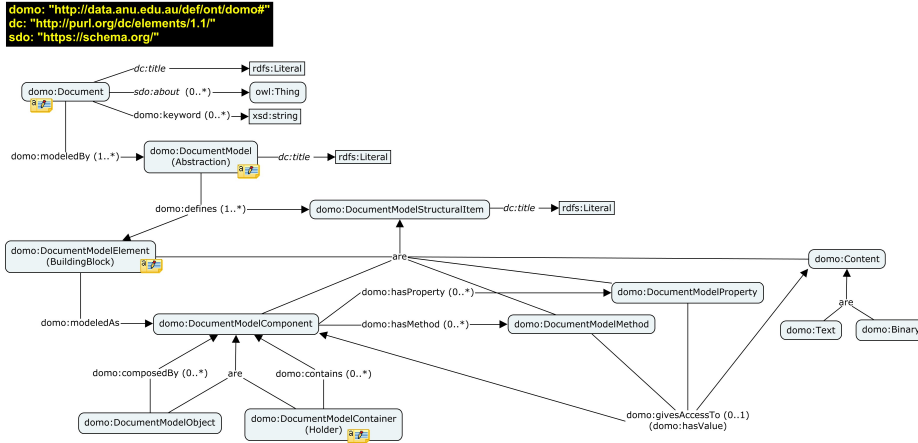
domo: "http://data.anu.edu.au/def/ont/domo#"
dc: "http://purl.org/dc/elements/1.1/"
sdo: "https://schema.org/"

domo:Document
dc:title
rdfs:Literal
sdo:about (0..*)
owl:Thing
domo:keyword (0..*)
xsd:string
domo:modeledBy (1..*)
domo:DocumentModel (Abstraction)
dc:title
rdfs:Literal
domo:defines (1..*)
domo:DocumentModelStructuralItem
dc:title
rdfs:Literal
domo:DocumentModelElement (BuildingBlock)
are
domo:Content
domo:hasProperty (0..*)
domo:DocumentModelProperty
are
domo:modeledAs
domo:DocumentModelComponent
domo:hasMethod (0..*)
domo:DocumentModelMethod
domo:Text
domo:Binary
domo:composedBy (0..*)
are
domo:contains (0..*)
domo:givesAccessTo (0..1)
(domo:hasValue)
domo:DocumentModelObject
domo:DocumentModelContainer (Holder)